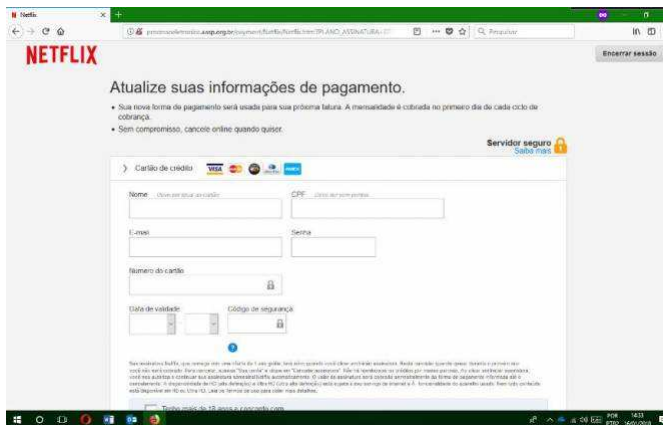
Netflix

processoseletronico.assp.org.br/payment/Netflix/Netflix.html?PLANO_ASSINATURA=

Pesquisar

NETFLIX

Encerrar sessão

Atualize suas informações de pagamento.

• Sua nova forma de pagamento será usada para sua próxima fatura. A mensalidade é cobrada no primeiro dia de cada ciclo de cobrança.
• Sem compromisso, cancele online quando quiser.

Servidor seguro
Saiba mais

Cartão de crédito

Nome

CPF

E-mail

Senha

Número do cartão

Data de validade

Código de segurança

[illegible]

Tenho mais de 18 anos e concordo com

POR PTB2 1433 16/05/2018